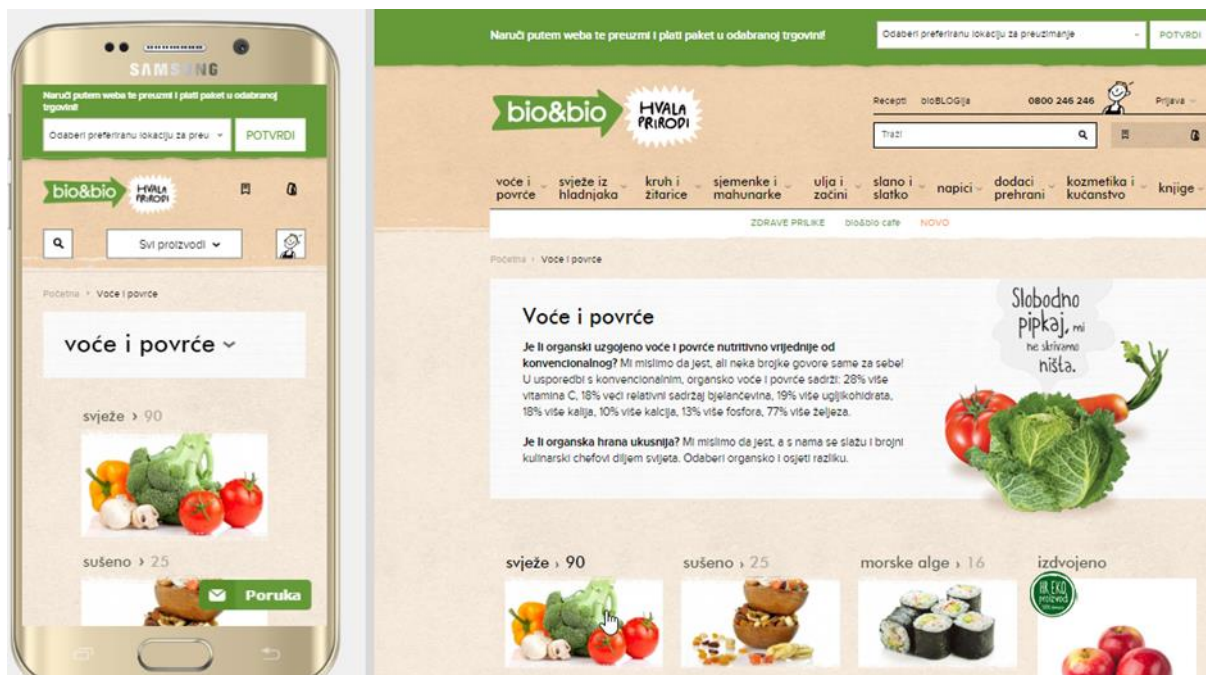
SAMSUNG

Naruči putem weba te preuzmi i plati paket u odabranoj trgovini!

Odaberi preferiranu lokaciju za preu

POTVRDI

bio&bio HVALA PRIRODI

Svi proizvodi

Početna › Voće i povrće

voće i povrće

svježe › 90

sušeno › 25

Poruka

Naruči putem weba te preuzmi i plati paket u odabranoj trgovini!

Odaberi preferiranu lokaciju za preuzimanje

POTVRDI

bio&bio HVALA PRIRODI

Recepti bioBLOGija 0800 246 246 Prijava

Traži

voće i povrće | svježe iz hladnjaka | kruh i žitarice | sjemenke i mahunarke | ulja i začini | slano i slatko | napici | dodaci prehrani | kozmetika i kućanstvo | knjige

ZDRAVE PRILIKE bio&bio cafe NOVO

Početna › Voće i povrće

Voće i povrće

Je li organski uzgojeno voće i povrće nutritivno vrijednije od konvencionalnog? Mi mislimo da jest, ali neka brojke govore same za sebe! U usporedbi s konvencionalnim, organsko voće i povrće sadrži: 28% više vitamina C, 18% veći relativni sadržaj bjelančevina, 19% više ugljikohidrata, 18% više kalija, 10% više kalcija, 13% više fosfora, 77% više željeza.

Je li organska hrana ukusnija? Mi mislimo da jest, a s nama se slažu i brojni kulinarski chefovi diljem svijeta. Odaberi organsko i osjeti razliku.

Slobodno pipkaj, mi ne skrivamo ništa.

svježe › 90

sušeno › 25

morske alge › 16

izdvojeno

HR EKO proizvod